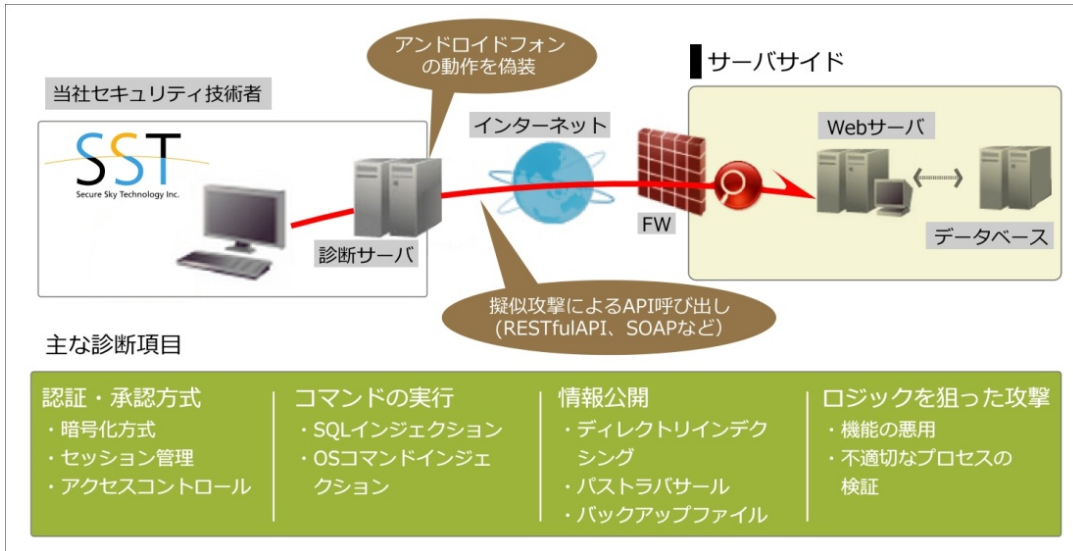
アンドロイドフォンの動作を偽装

サーバサイド

当社セキュリティ技術者

SST
Secure Sky Technology Inc.

インターネット

Webサーバ

FW

診断サーバ

データベース

擬似攻撃によるAPI呼び出し
(RESTfulAPI、SOAPなど)

主な診断項目

認証・承認方式
・暗号化方式
・セッション管理
・アクセスコントロール

コマンドの実行
・SQLインジェクション
・OSコマンドインジェクション

情報公開
・ディレクトリインデクシング
・パストラバサール
・バックアップファイル

ロジックを狙った攻撃
・機能の悪用
・不適切なプロセスの検証